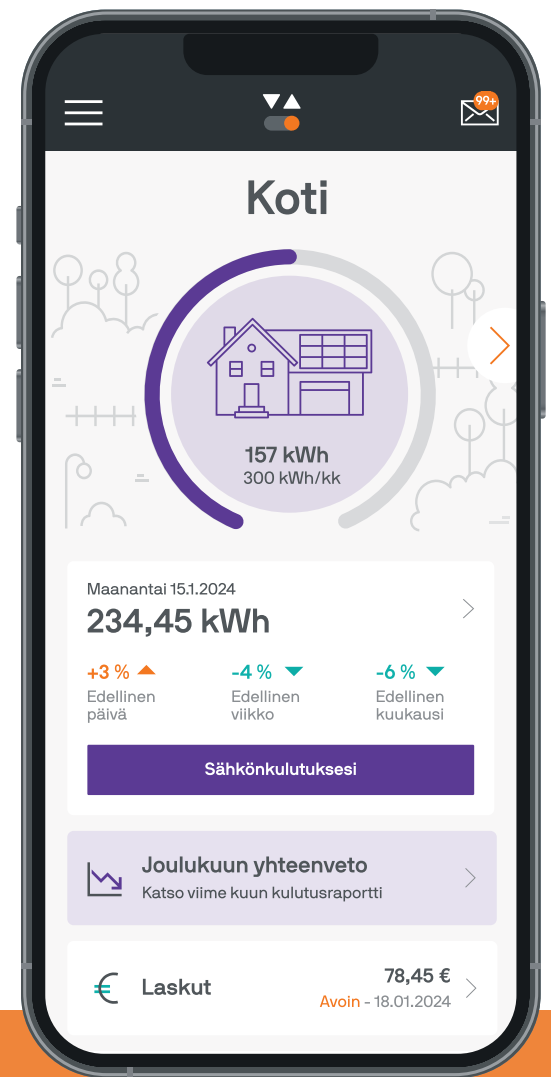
99+

Koti

157 kWh
300 kWh/kk

Maanantai 15.1.2024
234,45 kWh

+3 % Edellinen päivä
-4 % Edellinen viikko
-6 % Edellinen kuukausi

Sähkönkulutuksesi

Joulukuun yhteenveto
Katso viime kuun kulutusraportti

Laskut
78,45 €
Avoin - 18.01.2024